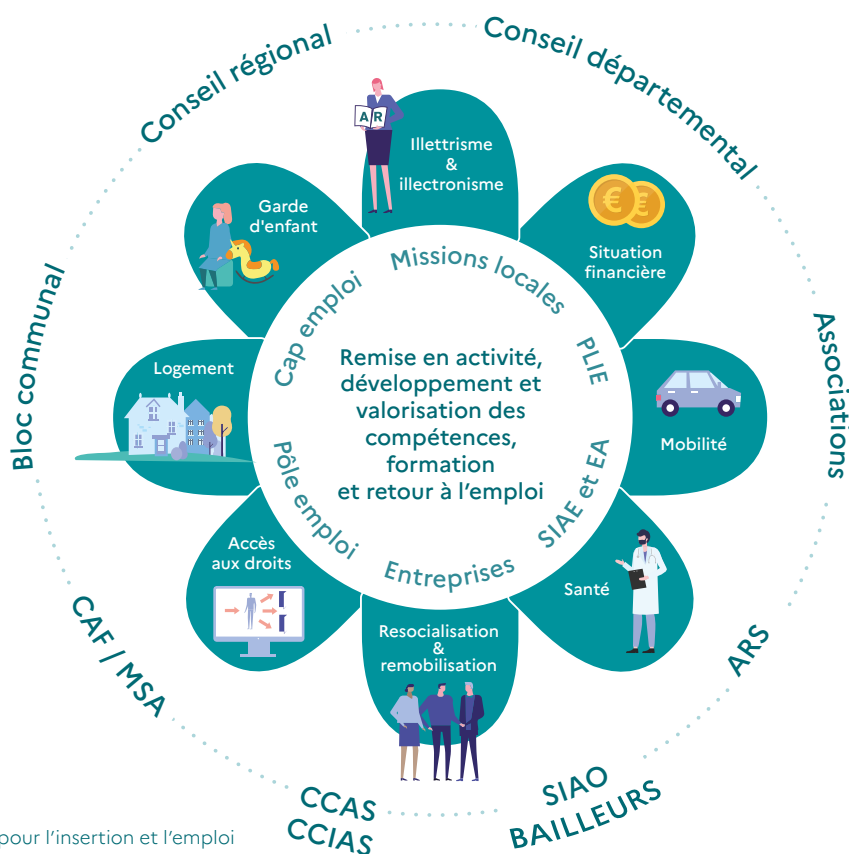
Conseil régional

Conseil départemental

Associations

ARS

SIAO
BAILLEURS

CCAS
CCIAS

CAF / MSA

Bloc communal

Illettrisme
&
illectronisme

AR

Situation financière

Mobilité

Santé

Resocialisation
&
remobilisation

Accès aux droits

Logement

Garde d'enfant

Missions locales

PLIE

SIAE et EA

Entreprises

Pôle emploi

Cap emploi

Remise en activité, développement et valorisation des compétences, formation et retour à l'emploi

pour l'insertion et l'emploi